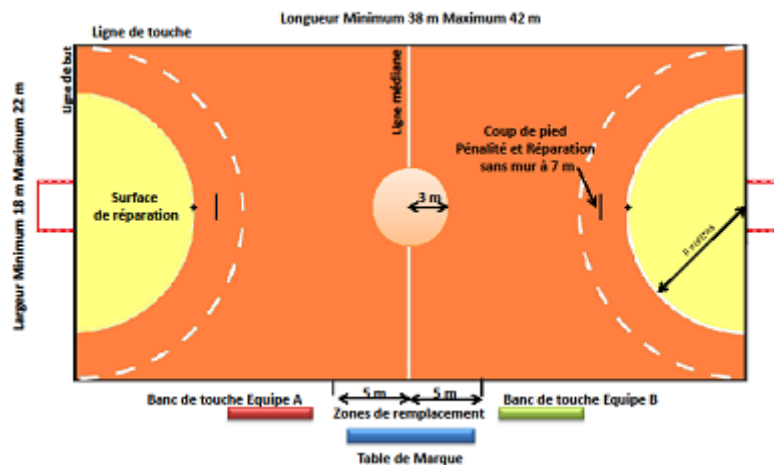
Longueur Minimum 38 m Maximum 42 m

Ligne de touche

Ligne de but

Largeur Minimum 18 m Maximum 22 m

Ligne médiane

Surface de réparation

3 m

Coup de pied Pénalité et Réparation sans mur à 7 m

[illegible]

Banc de touche Equipe A

5 m

5 m

Zones de remplacement

Banc de touche Equipe B

Table de Marque